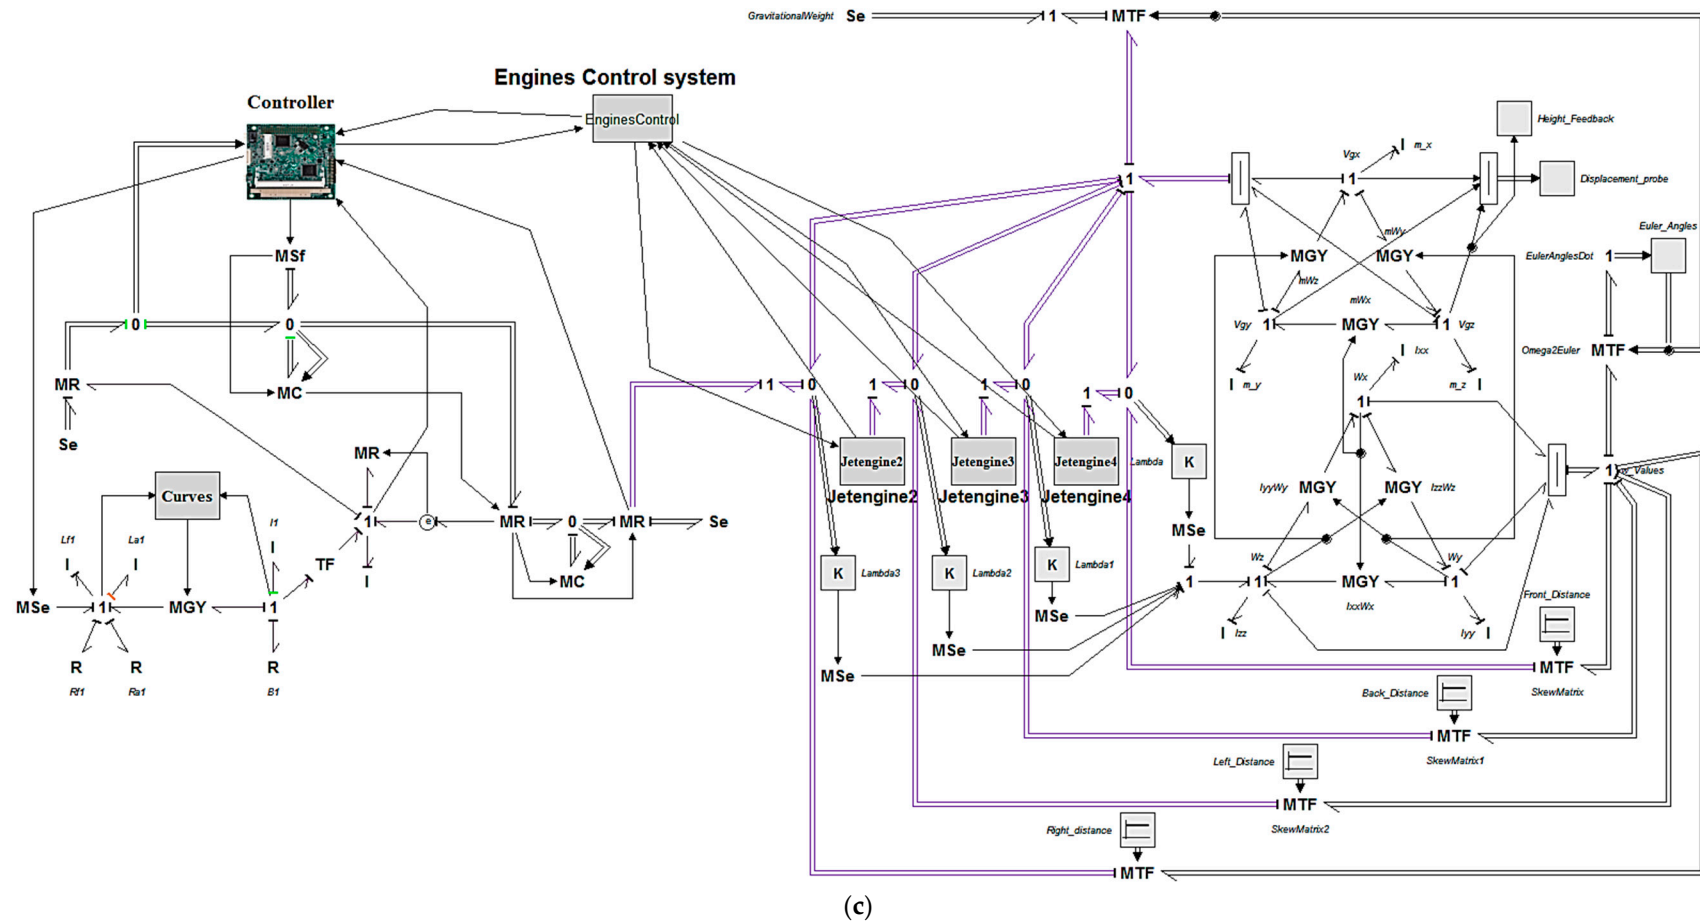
GravitationalWeight Se 1 MTF

Engines Control system

Controller

EnginesControl

Height_Feedback

Vgx 1 m_x

Displacement_probe

1

mWy

Euler_Angles

MGY MGY EulerAnglesDot 1

mWz

mWx

Vgy 1 MGY 1 Vgz

Omega2Euler MTF

MSf

0 0

MR

MC

Ixx

I m_y

m_z I

Wx

Se

1 0 1 0 1 0 1 0

MR

Lambda K

Jetengine2 Jetengine3 Jetengine4

Curves

Jetengine2 Jetengine3 Jetengine4

I1

IyyWy MGY MGY IzzWz

1 Values

Lf1 La1

1 e MR 0 MR Se

MSe

TF

MC

I

Wz Wy

MSe 1 MGY 1

K Lambda3 K Lambda2 K Lambda1

1 1 MGY 1

IxxWx

Front_Distance

R R R

Rf1 Ra1 B1

MSe

MSe

I Izz Iyy I

MSe

MTF

SkewMatrix

Back_Distance

MTF

SkewMatrix1

Left_Distance

MTF

SkewMatrix2

Right_distance

MTF

(c)